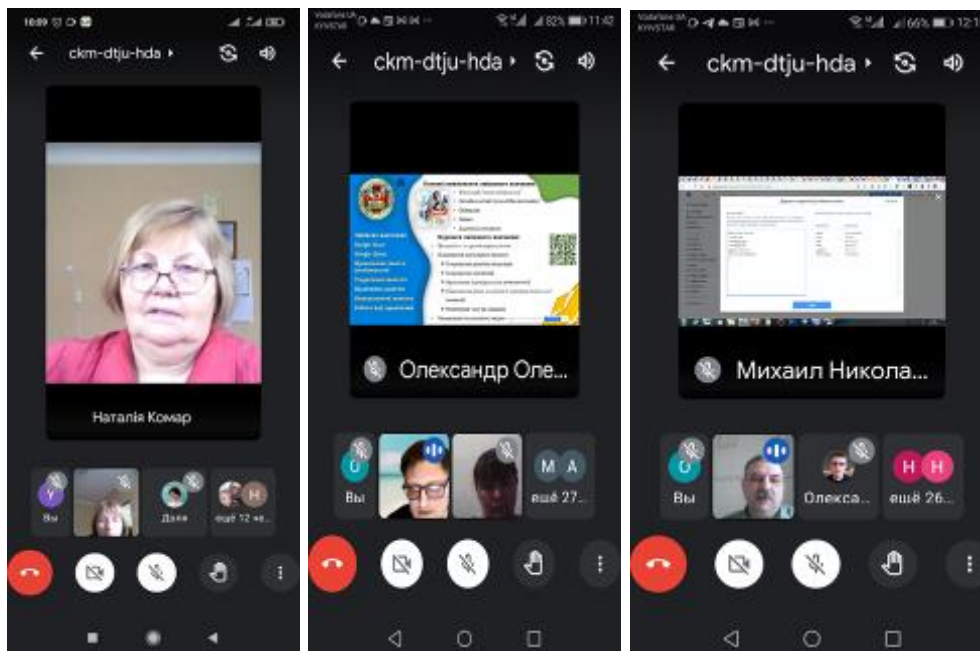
10:09

ckm-dtju-hda

Наталія Комар

Y
Вы

Даля

H
ещё 12 че...

Vodafone UA KYIVSTAR

82% 11:42

ckm-dtju-hda

Олександр Оле...

O
Вы

M A
ещё 27...

Vodafone UA KYIVSTAR

66% 12:1

ckm-dtju-hda

Михаил Никола...

O
Вы

Олекса...

H H
ещё 26...